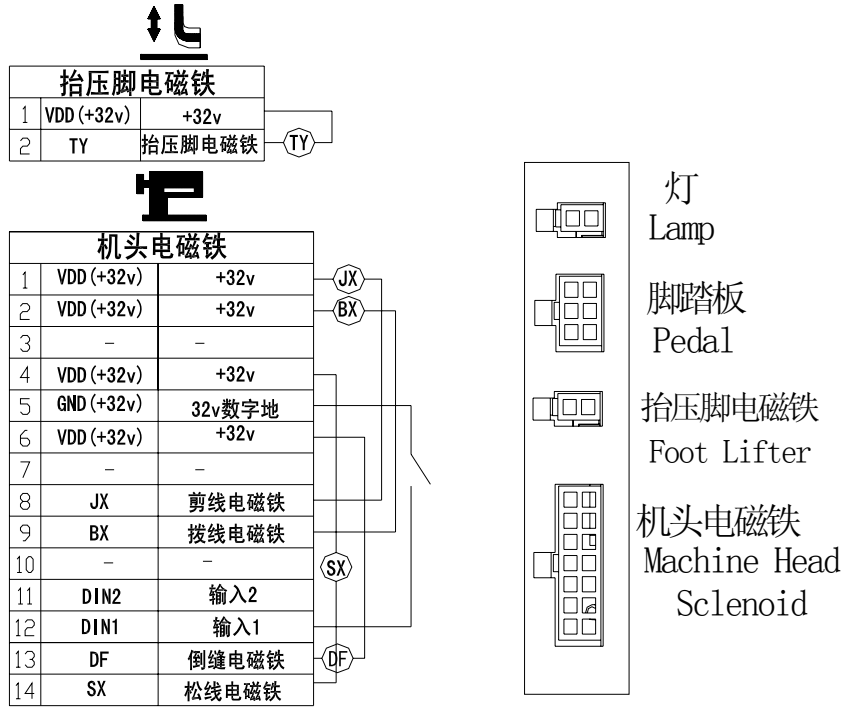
抬压脚电磁铁

| 1 | VDD(+32v) | +32v |
|---|---|---|
| 2 | TY | 抬压脚电磁铁 |

TY

机头电磁铁

| 1 | VDD(+32v) | +32v |
|---|---|---|
| 2 | VDD(+32v) | +32v |
| 3 | - | - |
| 4 | VDD(+32v) | +32v |
| 5 | GND(+32v) | 32v数字地 |
| 6 | VDD(+32v) | +32v |
| 7 | - | - |
| 8 | JX | 剪线电磁铁 |
| 9 | BX | 拔线电磁铁 |
| 10 | - | - |
| 11 | DIN2 | 输入2 |
| 12 | DIN1 | 输入1 |
| 13 | DF | 倒缝电磁铁 |
| 14 | SX | 松线电磁铁 |

JX
BX
SX
DF

灯
Lamp

脚踏板
Pedal

抬压脚电磁铁
Foot Lifter

机头电磁铁
Machine Head
Sclenoid